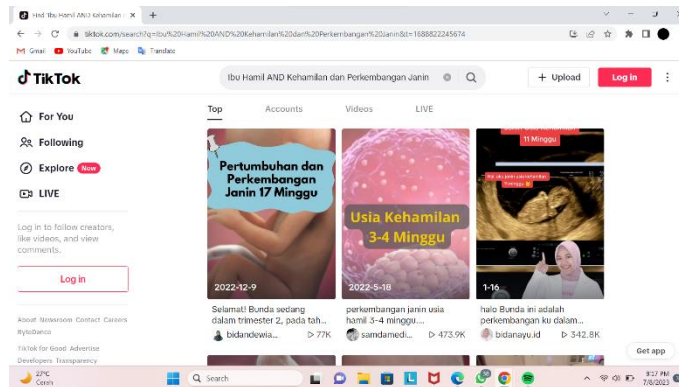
Find 'Ibu Hamil AND Kehamilan × +

tiktok.com/search?q=Ibu%20Hamil%20AND%20Kehamilan%20dan%20Perkembangan%20Janin&t=1688822245674

Gmail YouTube Maps Translate

TikTok

Ibu Hamil AND Kehamilan dan Perkembangan Janin

+ Upload

Log in

For You

Following

Explore New

LIVE

Log in to follow creators, like videos, and view comments.

Log in

About Newsroom Contact Careers ByteDance

TikTok for Good Advertise Developers Transparency

Top Accounts Videos LIVE

Pertumbuhan dan Perkembangan Janin 17 Minggu

2022-12-9

Selamat! Bunda sedang dalam trimester 2, pada tah...

bidandewia... 77K

Usia Kehamilan 3-4 Minggu

2022-5-18

perkembangan janin usia hamil 3-4 minggu...

samdamedi... 473.9K

11 Minggu

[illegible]

1-16

halo Bunda ini adalah perkembangan ku dalam...

bidanayu.id 342.8K

Get app

27°C Cerah

Search

9:37 PM 7/8/2023